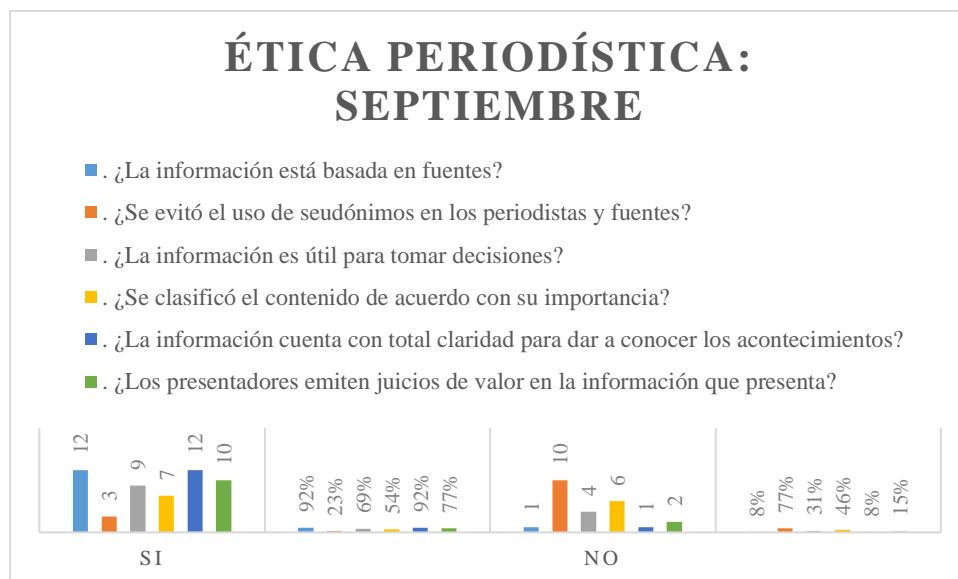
ÉTICA PERIODÍSTICA: SEPTIEMBRE

. ¿La información está basada en fuentes?
. ¿Se evitó el uso de seudónimos en los periodistas y fuentes?
. ¿La información es útil para tomar decisiones?
. ¿Se clasificó el contenido de acuerdo con su importancia?
. ¿La información cuenta con total claridad para dar a conocer los acontecimientos?
. ¿Los presentadores emiten juicios de valor en la información que presenta?

12 3 9 7 12 10
92% 23% 69% 54% 92% 77%
1 10 4 6 1 2
8% 77% 31% 46% 8% 15%

SI
NO